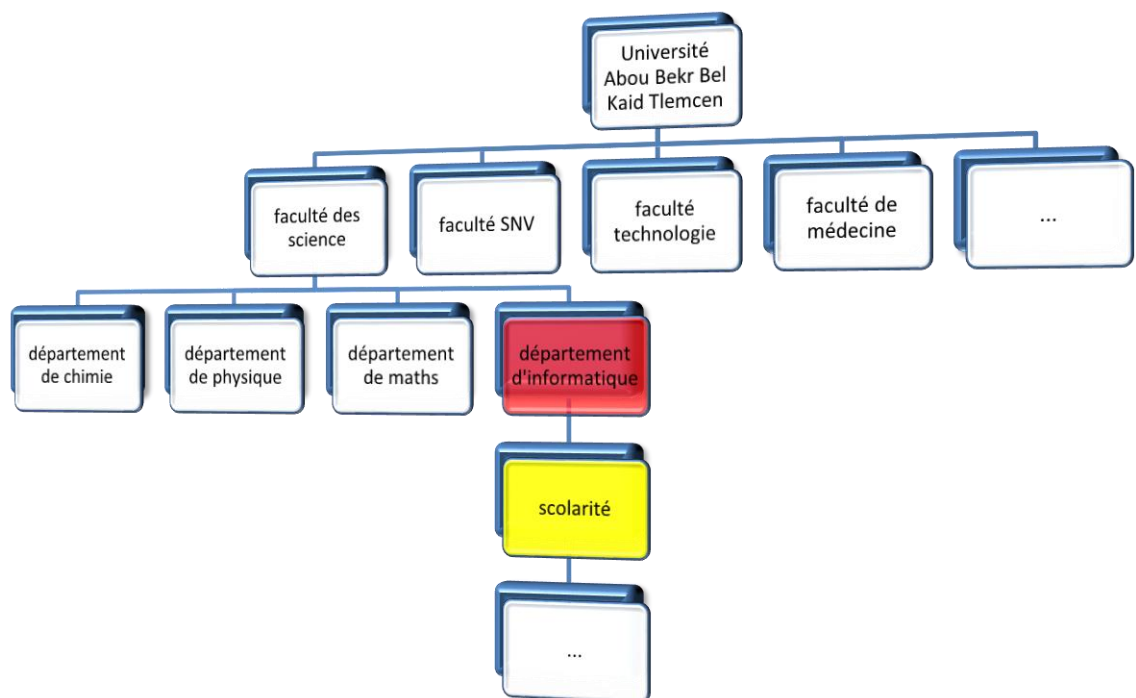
Université Abou Bekr Bel Kaid Tlemcen

faculté des science

faculté SNV

faculté technologie

faculté de médecine

...

département de chimie

département de physique

département de maths

département d'informatique

scolarité

...